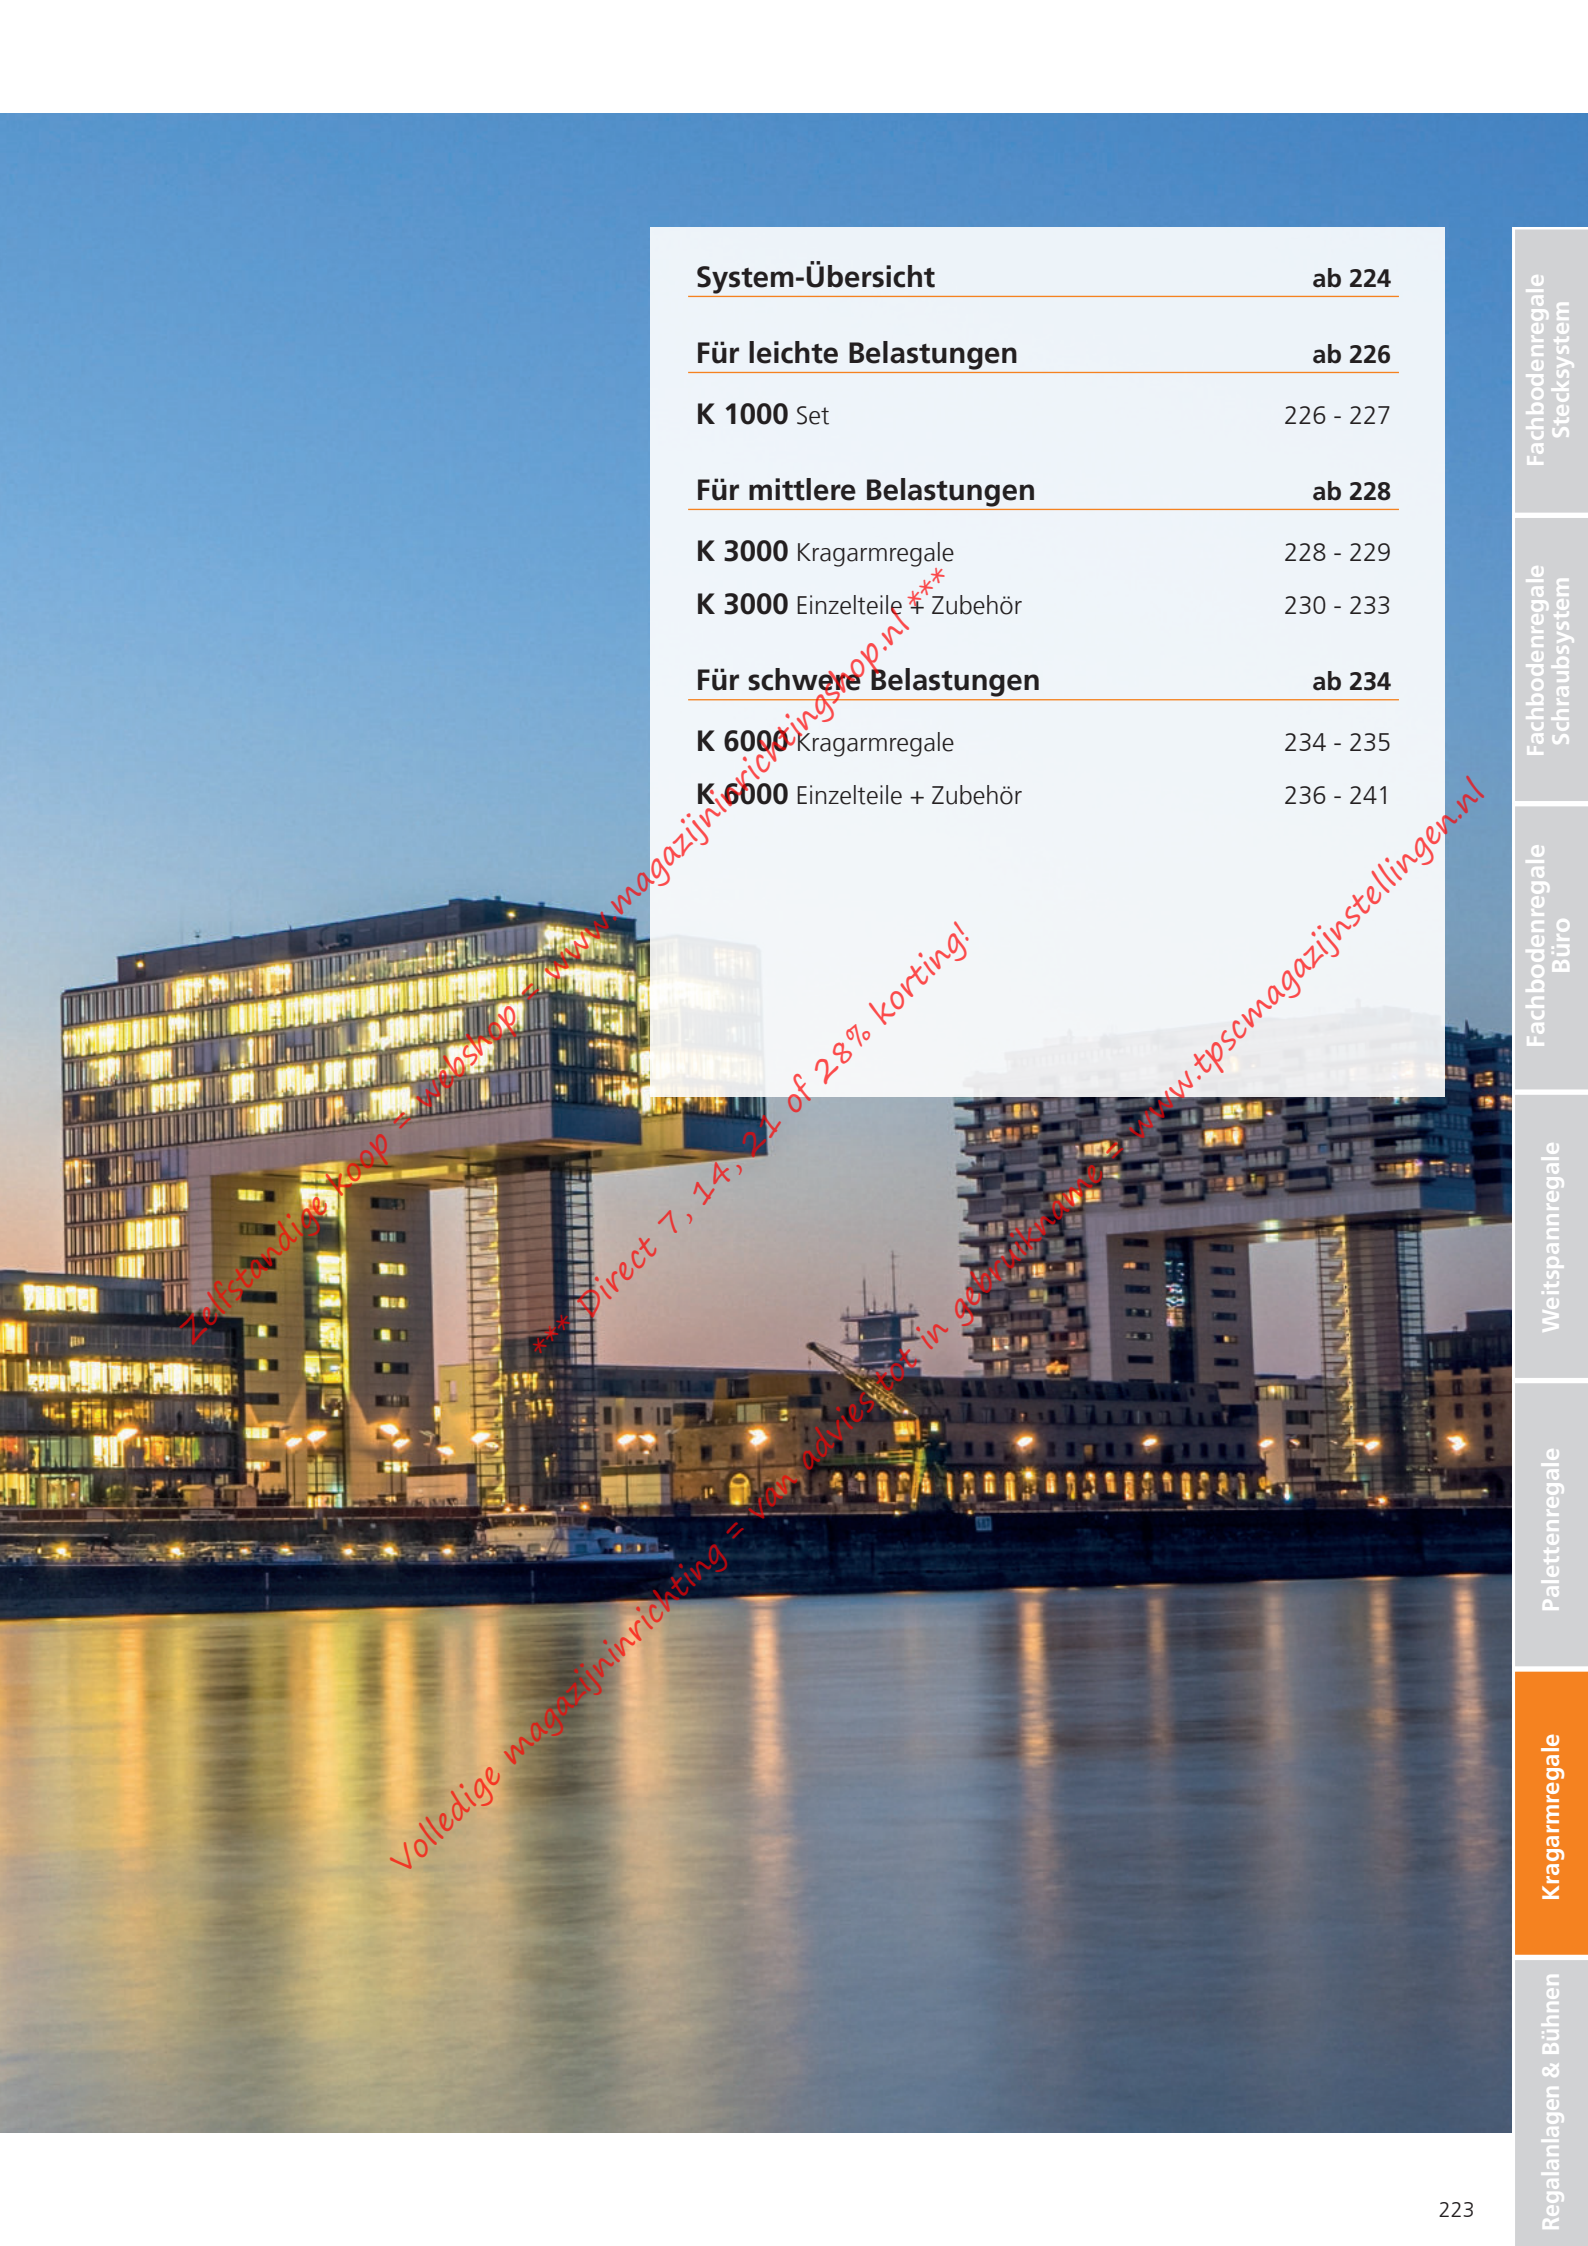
| System-Übersicht | ab 224 |
|---|---|
| **Für leichte Belastungen** | **ab 226** |
| K 1000 Set | 226 - 227 |
| **Für mittlere Belastungen** | **ab 228** |
| K 3000 Kragarmregale | 228 - 229 |
| K 3000 Einzelteile + Zubehör | 230 - 233 |
| **Für schwere Belastungen** | **ab 234** |
| K 6000 Kragarmregale | 234 - 235 |
| K 6000 Einzelteile + Zubehör | 236 - 241 |

Zelfstandige koop = webshop = www.magazijninrichtingshop.nl ***

*** Direct 7, 14, 21 of 28% korting!

Volledige magazijninrichting = van advies tot in gebruikname = www.tpscmagazijnstellingen.nl

Fachbodenregale Stecksystem

Fachbodenregale Schraubsystem

Fachbodenregale Büro

Weitspannregale

Palettenregale

Kragarmregale

Regalanlagen & Bühnen

223